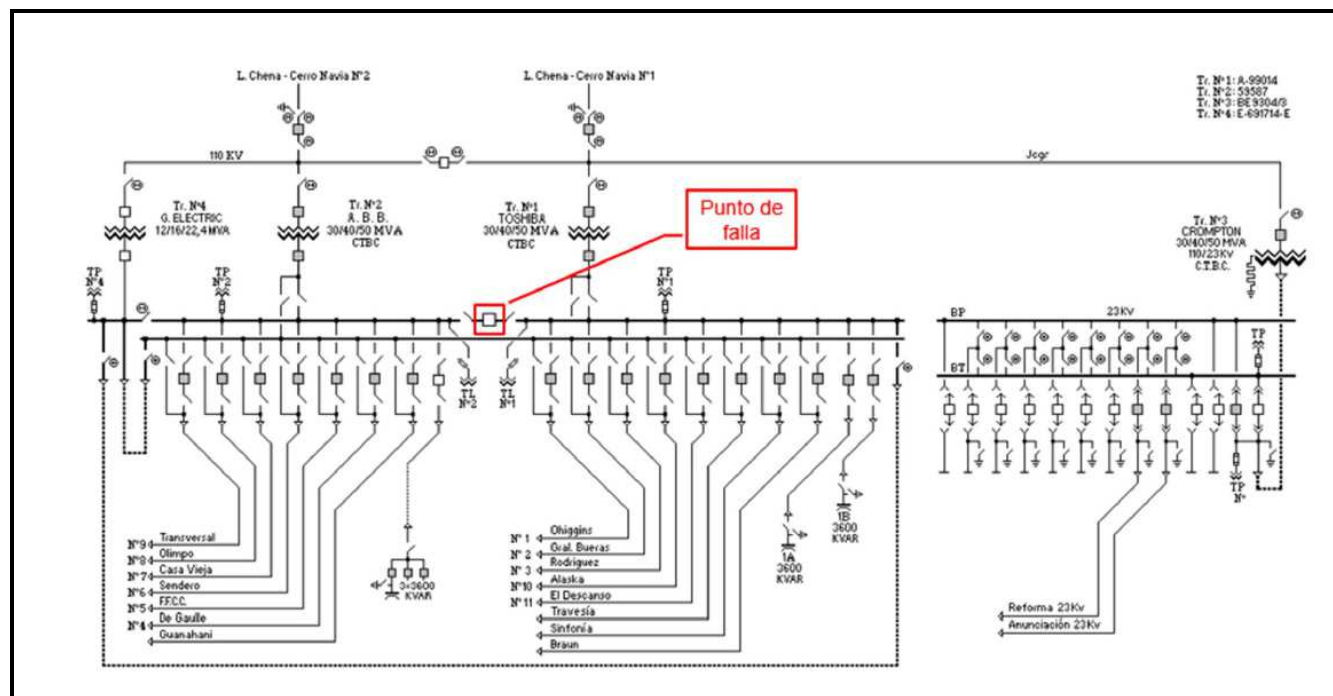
L. Chena - Cerro Navia Nº2

L. Chena - Cerro Navia Nº1

Tr. Nº1: A-99014
Tr. Nº2: 59587
Tr. Nº3: BE9304/3
Tr. Nº4: E-691714-E

110 KV

Jcgr

Tr. Nº4
G. ELECTRIC
12/16/22,4 MVA

Tr. Nº2
A. B. B.
30/40/50 MVA
CTBC

Tr. Nº1
TOSHIBA
30/40/50 MVA
CTBC

Punto de falla

Tr. Nº3
CROMPTON
30/40/50 MVA
110/23Kv
C.T.B.C.

TP
Nº4

TP
Nº2

TP
Nº1

BP

23Kv

BT

TP

TL
Nº2

TL
Nº1

TP
Nº

Nº9 Transversal
Nº8 Olimpo
Nº7 Casa Vieja
Nº6 Sendero
Nº5 F.F.C.C.
Nº4 De Gaulle
Guanahani

3x3600
KVAR

Nº 1 Ohiggins
Nº 2 Gral. Bueras
Nº 3 Rodriguez
Nº10 Alaska
Nº11 El Descanso
Travesía
Sinfonía
Braun

1A
3600
KVAR

1B
3600
KVAR

Reforma 23Kv
Anunciación 23Kv